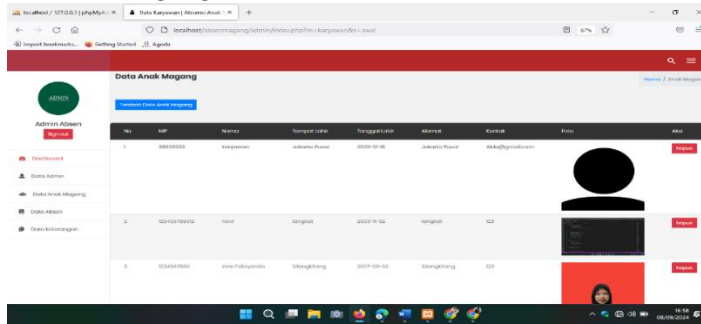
localhost / 127.0.0.1 | phpMyA ×
Data Karyawan | Absensi Anak ×
+
localhost/absenmagang/admin/index.php?m=karyawan&s=awal
67%
Import bookmarks... Getting Started Agenda
Data Anak Magang
Home / Anak Magang
ADMIN
Admin Absen
Signout
Tambah Data Anak Magang
Dashboard
Data Admin
Data Anak Magang
Data Absen
Data Keterangan

| No | NIP | Nama | Tempat Lahir | Tanggal Lahir | Alamat | Kontak | Foto | Aksi |
|---|---|---|---|---|---|---|---|---|
| 1 | 118888888 | karyawan | Jakarta Pusat | 2020-12-18 | Jakarta Pusat | Abdu@gmail.com | | Hapus |
| 2 | 122436789012 | rina | langkat | 2003-11-02 | langkat | 122 | | Hapus |
| 3 | 1234567890 | Inna Febryanda | Sibangkilang | 2007-09-02 | Sibangkilang | 123 | | Hapus |

16:58
08/08/2024